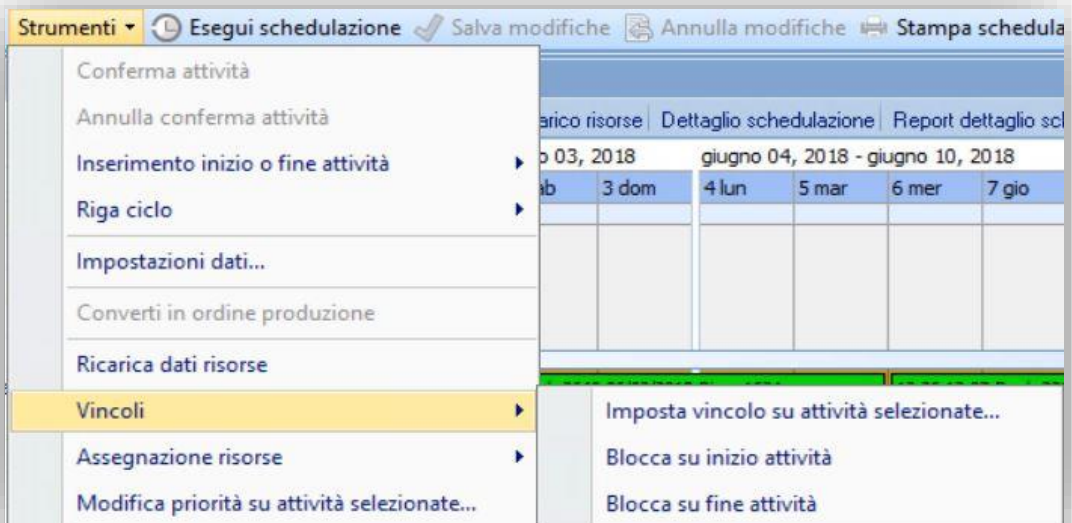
Strumenti ▾ Esegui schedulazione Salva modifiche Annulla modifiche Stampa schedula

Conferma attività

Annulla conferma attività

Inserimento inizio o fine attività

Riga ciclo

Impostazioni dati...

Converti in ordine produzione

Ricarica dati risorse

Vincoli

Assegnazione risorse

Modifica priorità su attività selezionate...

arico risorse | Dettaglio schedulazione | Report dettaglio sc

o 03, 2018

giugno 04, 2018 - giugno 10, 2018

| ab | 3 dom | 4 lun | 5 mar | 6 mer | 7 gio |
|---|---|---|---|---|---|

Imposta vincolo su attività selezionate...

Blocca su inizio attività

Blocca su fine attività